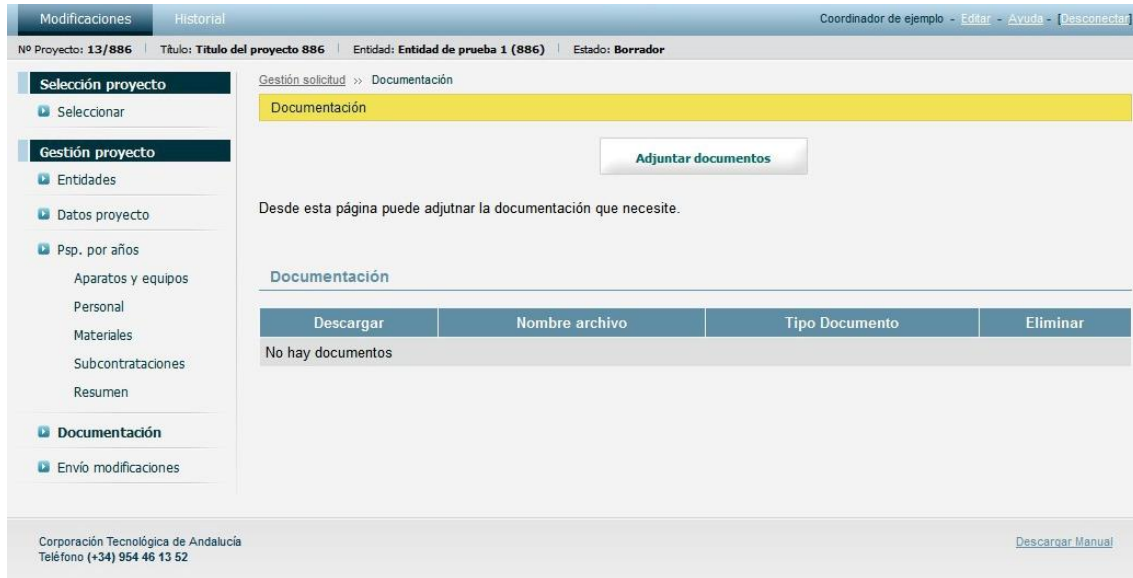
Modificaciones Historial

Coordinador de ejemplo - Editar - Ayuda - [Desconectar]

Nº Proyecto: 13/886 | Título: Titulo del proyecto 886 | Entidad: Entidad de prueba 1 (886) | Estado: Borrador

Selección proyecto
Seleccionar

Gestión proyecto
Entidades
Datos proyecto
Psp. por años
Aparatos y equipos
Personal
Materiales
Subcontrataciones
Resumen
Documentación
Envío modificaciones

Gestión solicitud » Documentación

Documentación

Adjuntar documentos

Desde esta página puede adjutnar la documentación que necesite.

Documentación

| Descargar | Nombre archivo | Tipo Documento | Eliminar |
|---|---|---|---|
| No hay documentos | | | |

Corporación Tecnológica de Andalucía
Teléfono (+34) 954 46 13 52

Descargar Manual